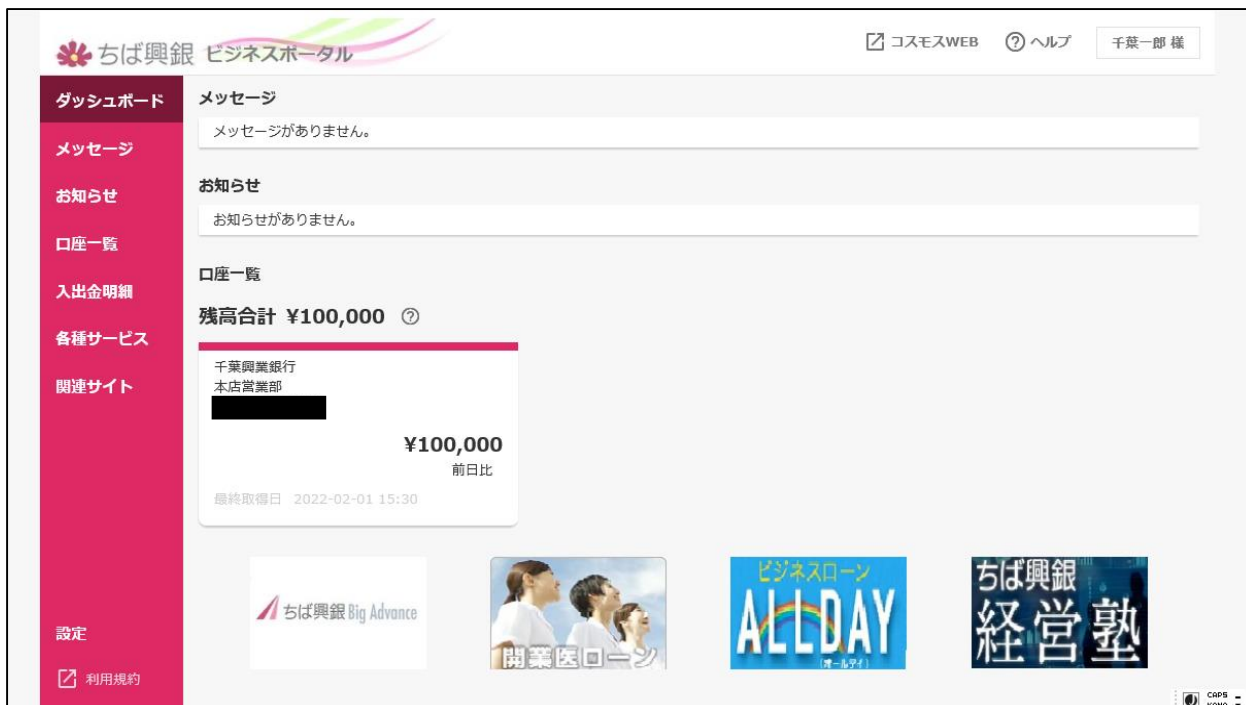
ちば興銀 ビジネスポータル

コスモスWEB ヘルプ 千葉一郎 様

ダッシュボード
メッセージ
お知らせ
口座一覧
入出金明細
各種サービス
関連サイト

メッセージ
メッセージがありません。

お知らせ
お知らせがありません。

口座一覧
残高合計 ¥100,000

千葉興業銀行
本店営業部

¥100,000
前日比

最終取得日 2022-02-01 15:30

ちば興銀 Big Advance

開業医ローン

ビジネスローン ALLDAY (オールデイ)

ちば興銀 経営塾

設定
利用規約

CAPS KANA